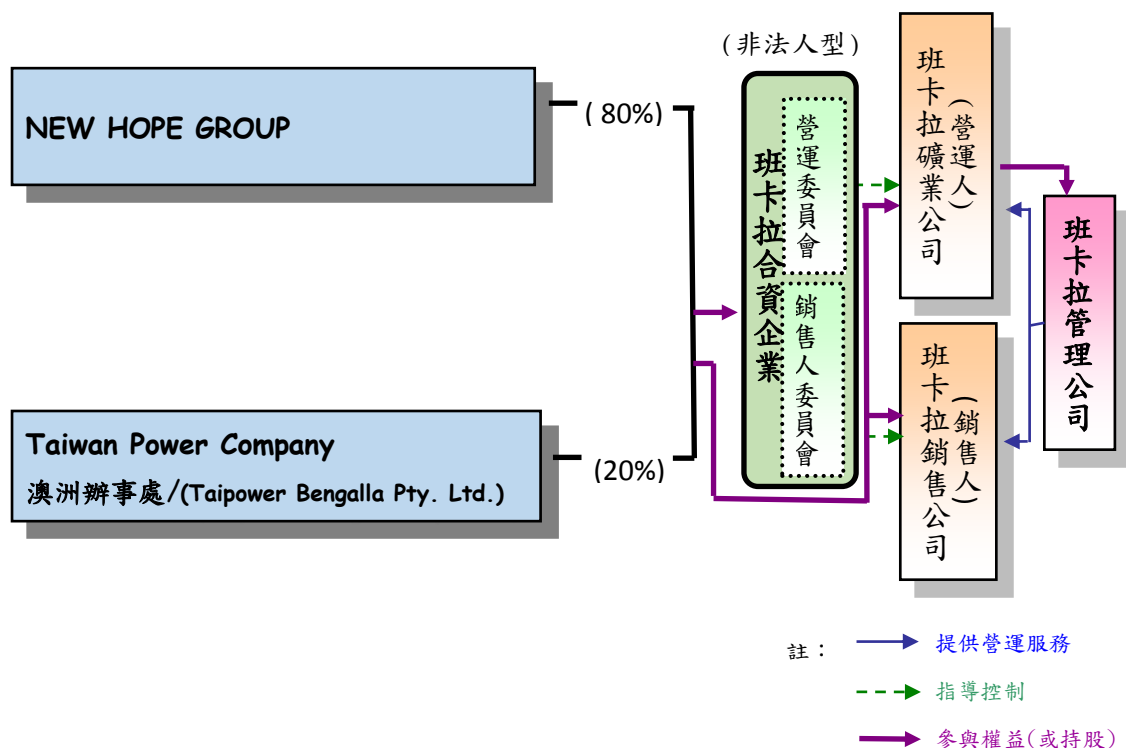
NEW HOPE GROUP

( 80%)

Taiwan Power Company

澳洲辦事處/(Taipower Bengalla Pty. Ltd.)

(20%)

(非法人型)

班卡拉合資企業

營運委員會

銷售人委員會

班卡拉礦業公司(營運人)

班卡拉銷售公司(銷售人)

班卡拉管理公司

註：

提供營運服務

指導控制

參與權益(或持股)